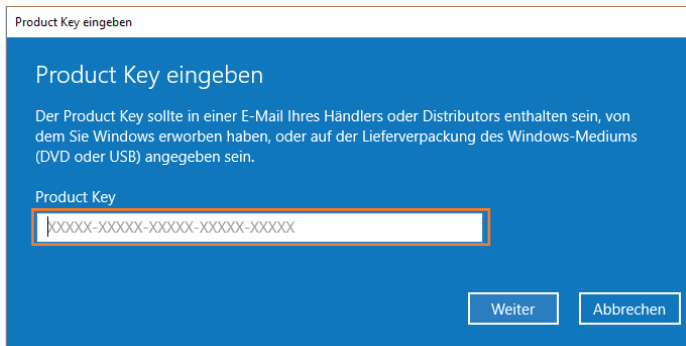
Product Key eingeben

Product Key eingeben

Der Product Key sollte in einer E-Mail Ihres Händlers oder Distributors enthalten sein, von dem Sie Windows erworben haben, oder auf der Lieferverpackung des Windows-Mediums (DVD oder USB) angegeben sein.

Product Key

XXXXX-XXXXX-XXXXX-XXXXX-XXXXX

Weiter

Abbrechen